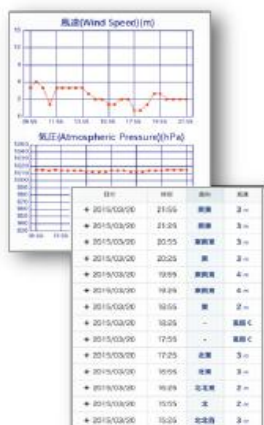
風速(Wind Speed)(m)

10
8
6
4
2
0

09:55 11:55 13:55 15:55 17:55 19:55 21:55

気圧(Atmospheric Pressure)(hPa)

| 日付 | 時刻 | 風向 | 風速 |
|---|---|---|---|
| + 2015/03/20 | 21:55 | 南東 | 3 m |
| + 2015/03/20 | 21:25 | 南東 | 3 m |
| + 2015/03/20 | 20:55 | 東南東 | 3 m |
| + 2015/03/20 | 20:25 | 東 | 3 m |
| + 2015/03/20 | 19:55 | 東南東 | 4 m |
| + 2015/03/20 | 19:25 | 東南東 | 4 m |
| + 2015/03/20 | 18:55 | 東 | 2 m |
| + 2015/03/20 | 18:25 | - | 風穏く |
| + 2015/03/20 | 17:55 | - | 風穏く |
| + 2015/03/20 | 17:25 | 北東 | 3 m |
| + 2015/03/20 | 16:55 | 北東 | 3 m |
| + 2015/03/20 | 16:25 | 北北東 | 3 m |
| + 2015/03/20 | 15:55 | 北 | 2 m |
| + 2015/03/20 | 15:25 | 北北西 | 3 m |